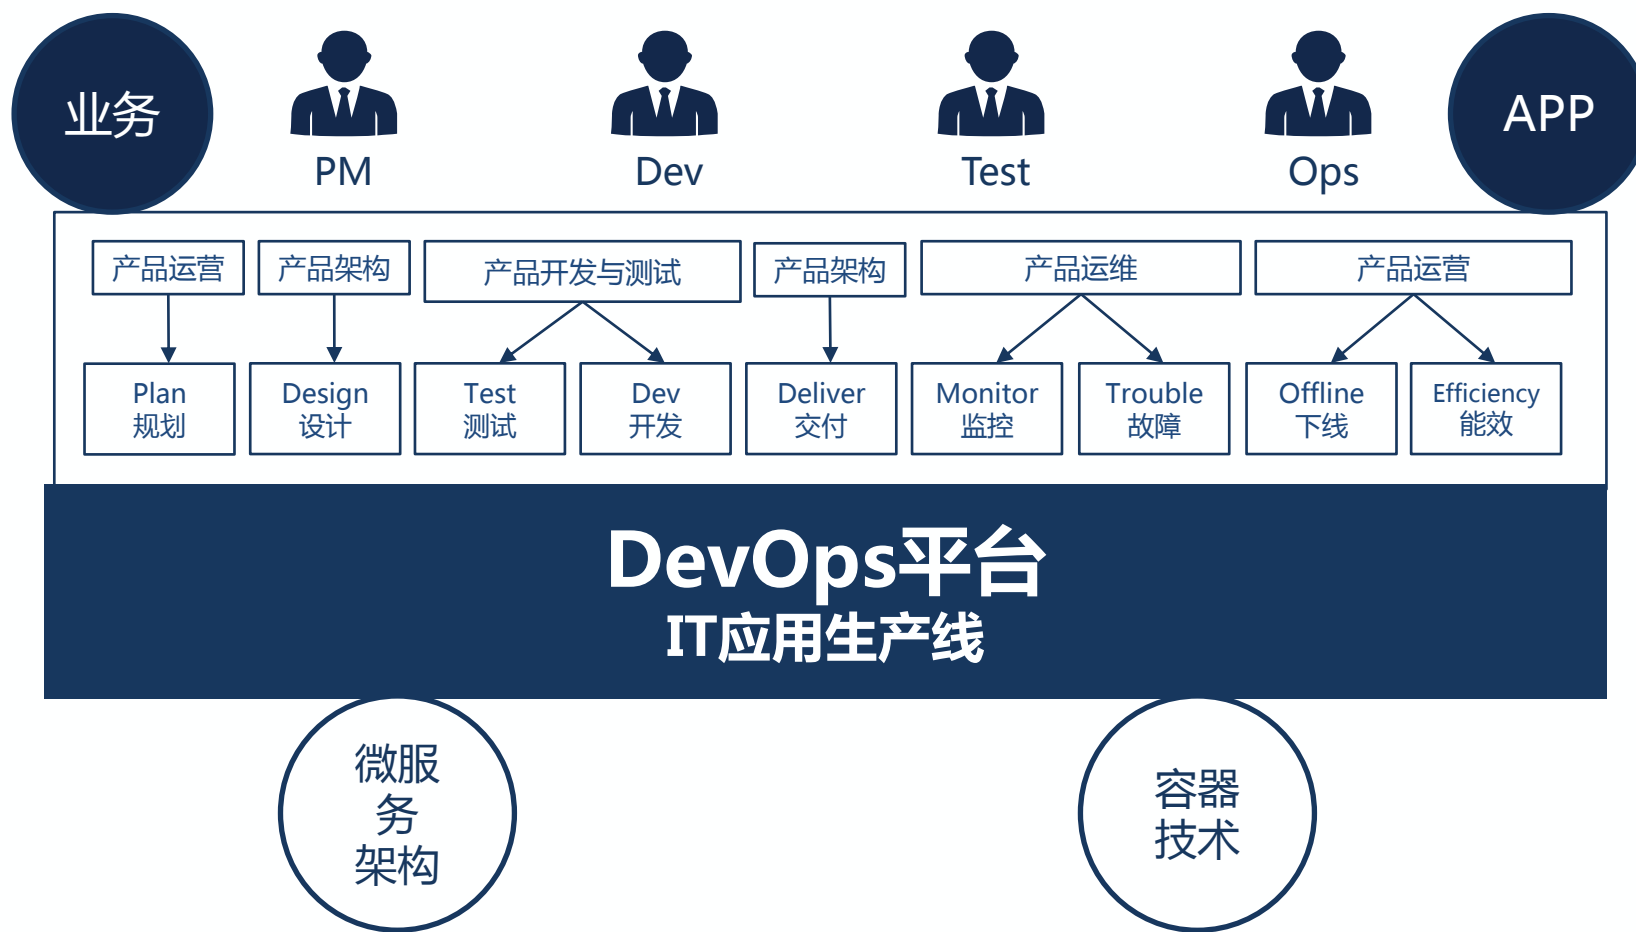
业务

PM

Dev

Test

Ops

APP

产品运营

产品架构

产品开发与测试

产品架构

产品运维

产品运营

Plan
规划

Design
设计

Test
测试

Dev
开发

Deliver
交付

Monitor
监控

Trouble
故障

Offline
下线

Efficiency
能效

DevOps平台
IT应用生产线

微服务架构

容器技术